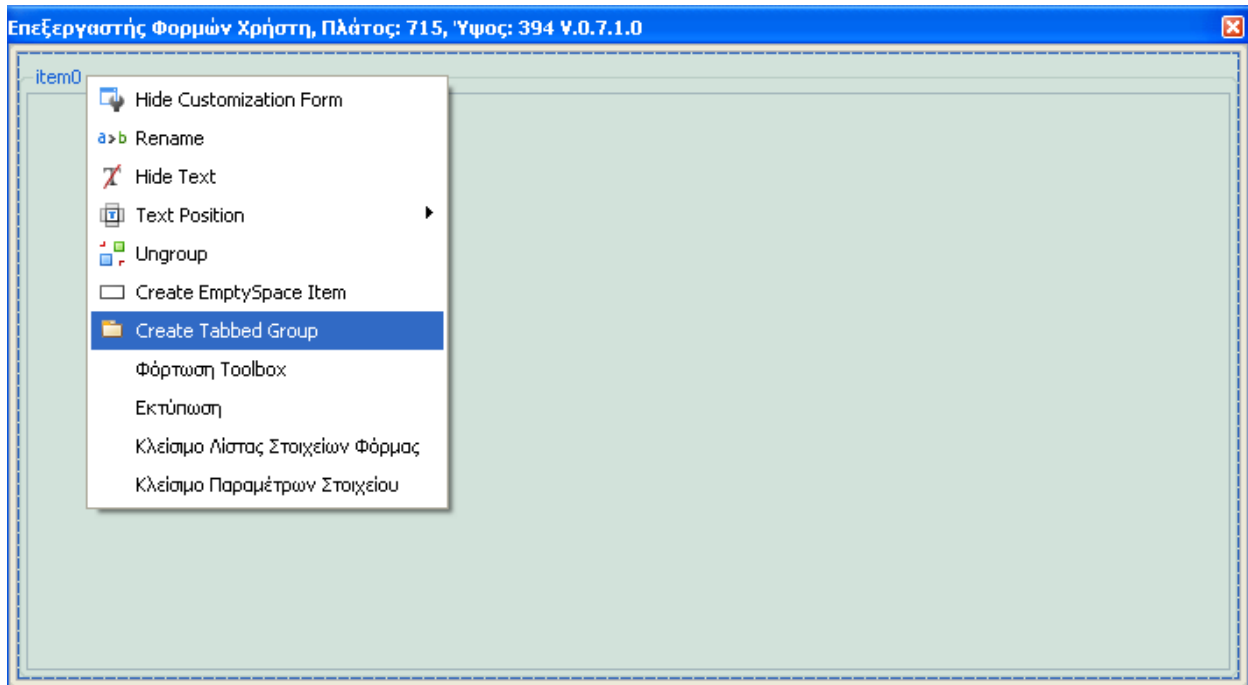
Επεξεργαστής Φορμών Χρήστη, Πλάτος: 715, Ύψος: 394 V.0.7.1.0

item0

Hide Customization Form
a>b Rename
Hide Text
Text Position
Ungroup
Create EmptySpace Item
Create Tabbed Group
Φόρτωση Toolbox
Εκτύπωση
Κλείσιμο Λίστας Στοιχείων Φόρμας
Κλείσιμο Παραμέτρων Στοιχείου